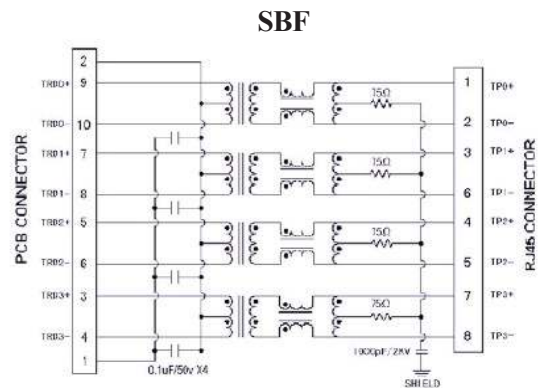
SBF

PCB CONNECTOR

2
TRD0+ 9
TRD0- 10
TRD1+ 7
TRD1- 8
TRD2+ 5
TRD2- 6
TRD3+ 3
TRD3- 4
1

0.1uF/50v X4

75Ω
75Ω
75Ω
75Ω

1000pF/2KV
SHIELD

1 TP0+
2 TP0-
3 TP1+
6 TP1-
4 TP2+
5 TP2-
7 TP3+
8 TP3-

RJ45 CONNECTOR